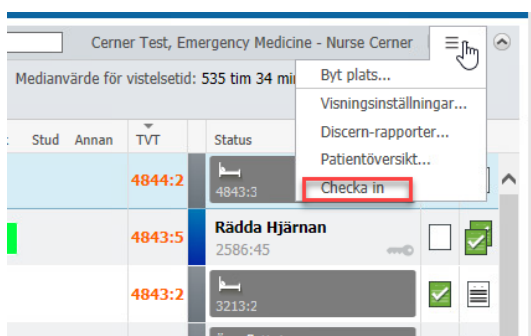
Cerner Test, Emergency Medicine - Nurse Cerner

Medianvärde för vistelsetid: 535 tim 34 mi

Stud Annan TVT Status

4844:2

4843:3

4843:5

Rädda Hjärnan

2586:45

4843:2

3213:2

Byt plats...

Visningsinställningar...

Discern-rapporter...

Patientöversikt...

Checka in